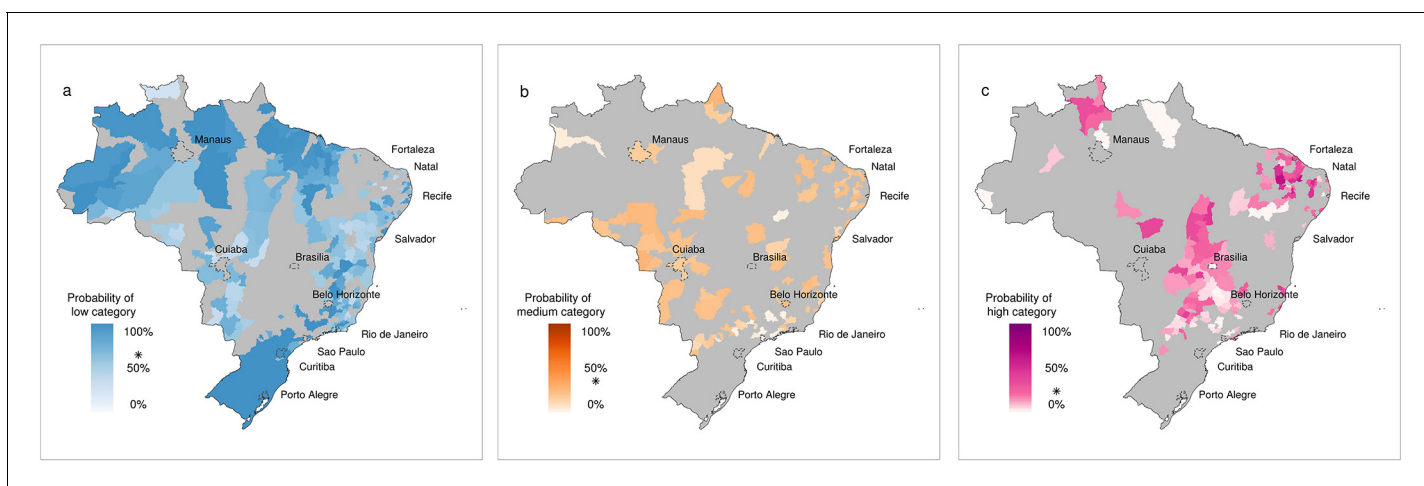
a

Manaus
Fortaleza
Natal
Recife
Salvador
Cuiaba
Brasilia
Belo Horizonte
Rio de Janeiro
Sao Paulo
Curitiba
Porto Alegre

Probability of low category
100%
*
50%
0%

b

Manaus
Fortaleza
Natal
Recife
Salvador
Cuiaba
Brasilia
Belo Horizonte
Rio de Janeiro
Sao Paulo
Curitiba
Porto Alegre

Probability of medium category
100%
50%
*
0%

c

Manaus
Fortaleza
Natal
Recife
Salvador
Cuiaba
Brasilia
Belo Horizonte
Rio de Janeiro
Sao Paulo
Curitiba
Porto Alegre

Probability of high category
100%
50%
*
0%